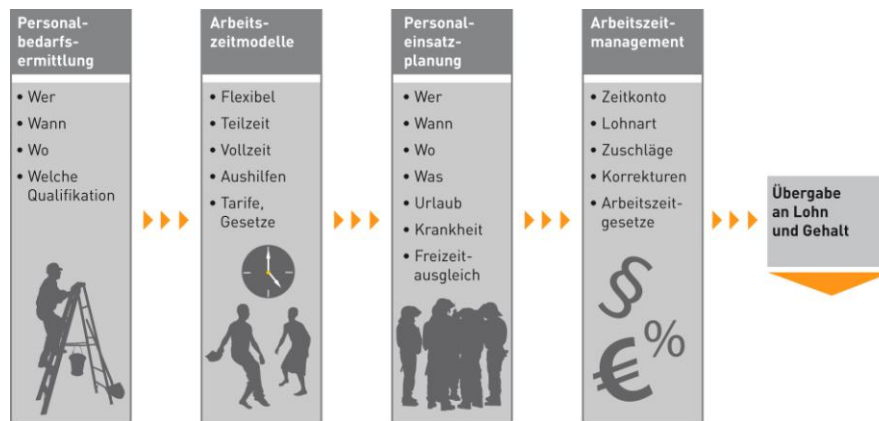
Personalbedarfsermittlung

• Wer
• Wann
• Wo
• Welche Qualifikation

Arbeitszeitmodelle

• Flexibel
• Teilzeit
• Vollzeit
• Aushilfen
• Tarife, Gesetze

Personaleinsatzplanung

• Wer
• Wann
• Wo
• Was
• Urlaub
• Krankheit
• Freizeitausgleich

Arbeitszeitmanagement

• Zeitkonto
• Lohnart
• Zuschläge
• Korrekturen
• Arbeitszeitgesetze

§
€ %

Übergabe an Lohn und Gehalt